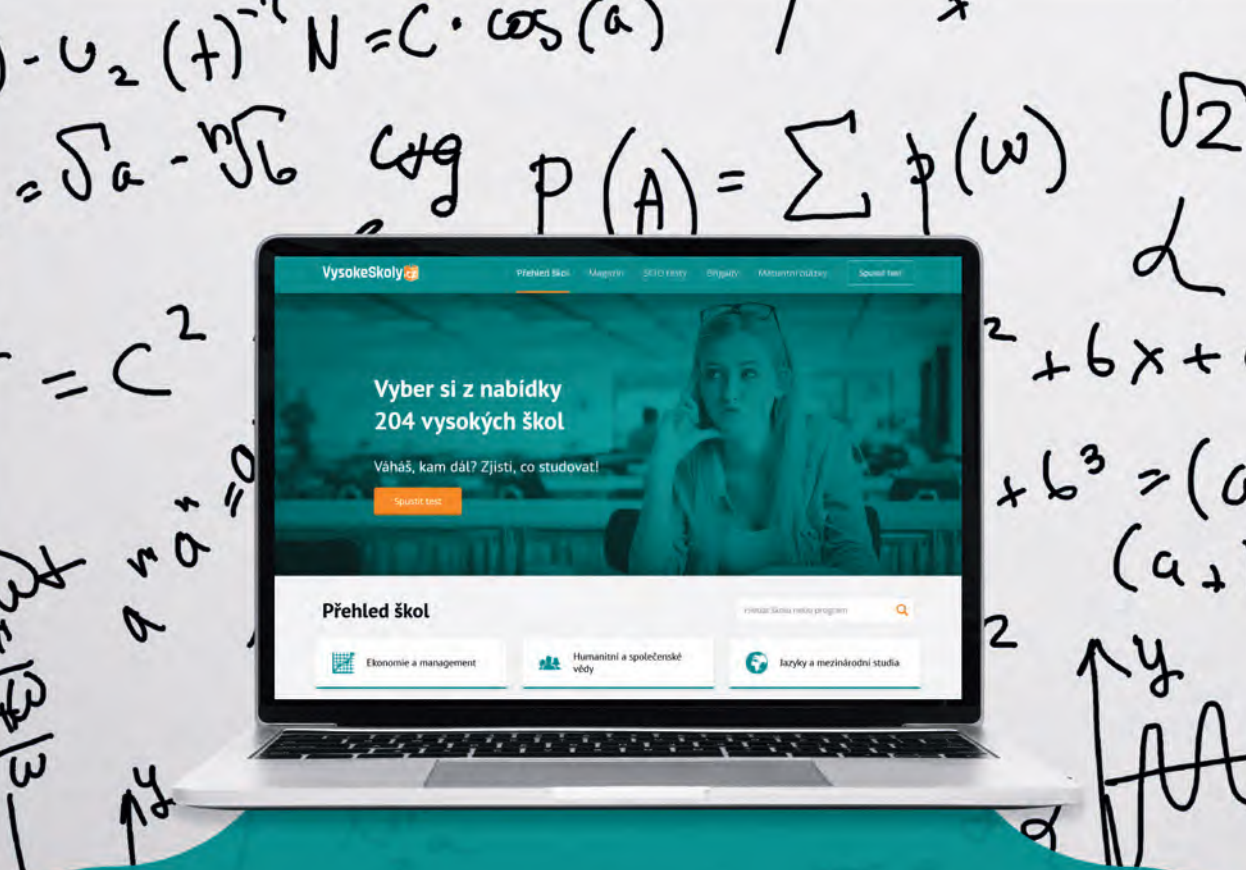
$)-u_2(t)^{-1}$ $N = C \cdot \cos(a)$

$= \sqrt{a} - \sqrt[n]{b}$ $ctg$ $P(A) = \sum p(w)$ $\sqrt{2}$

$\alpha$

$= c^2$

$+6x+$

$a^n a^n = 0$

$+b^3 = ($

$(a+$

$y$

$y$

VysokeSkoly.cz Přehled škol Magazín SCIO testy Brigády Maturitní otázky Spustit test

Vyber si z nabídky 204 vysokých škol

Váháš, kam dál? Zjisti, co studovat!

Spustit test

Přehled škol

Vyhledat školu nebo program

Ekonomie a management

Humanitní a společenské vědy

Jazyky a mezinárodní studia